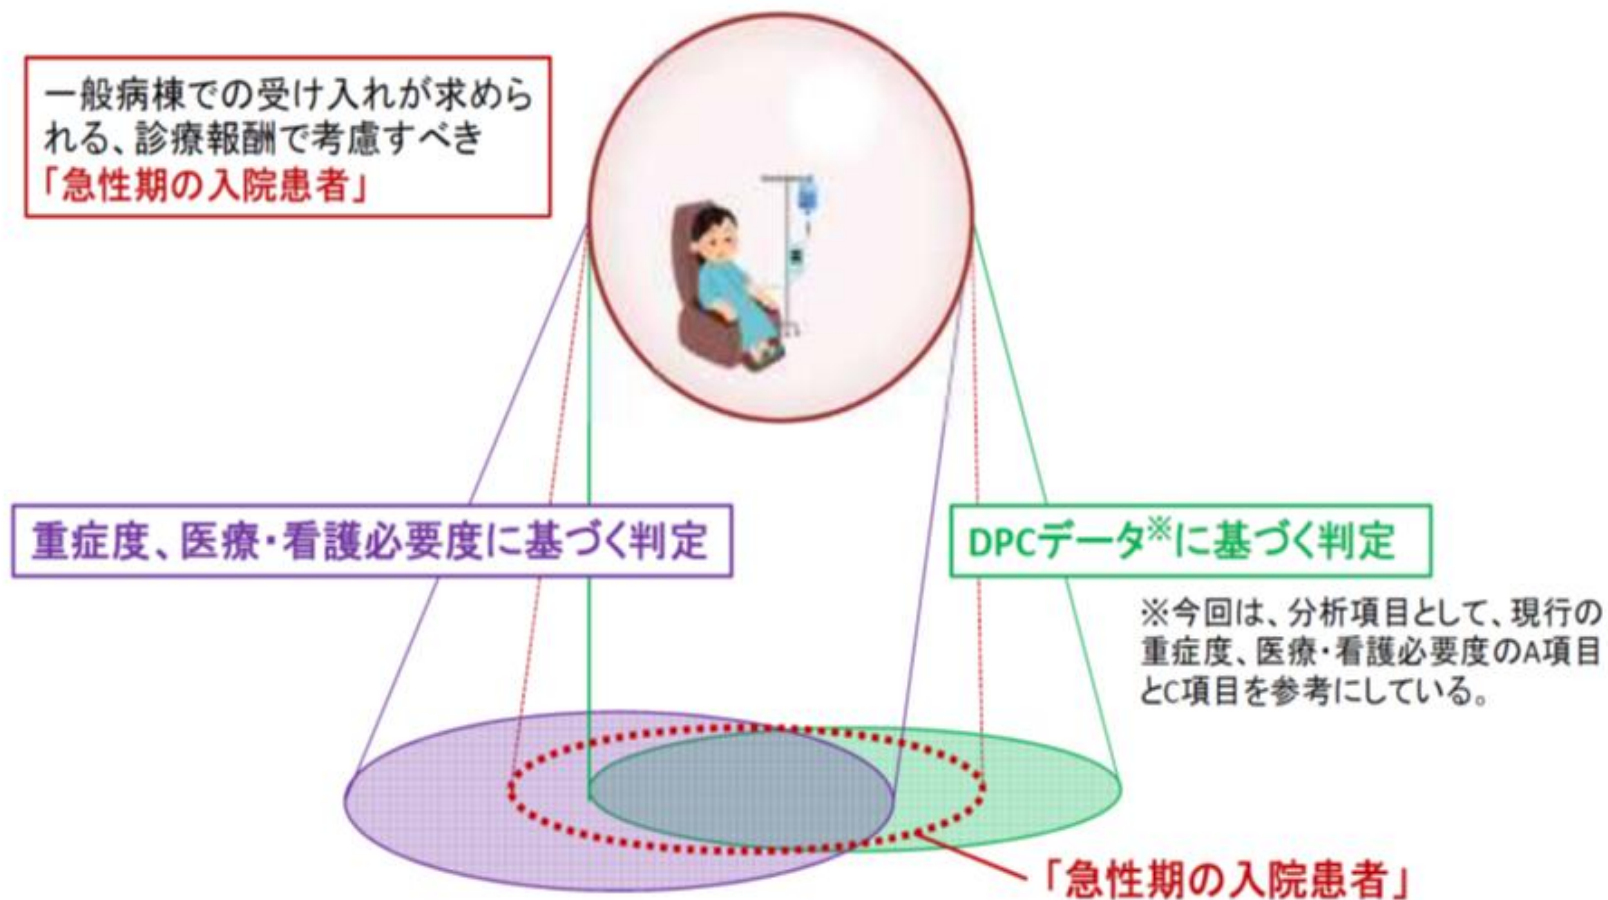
一般病棟での受け入れが求められる、診療報酬で考慮すべき
「急性期の入院患者」

重症度、医療・看護必要度に基づく判定

DPCデータ※に基づく判定

※今回は、分析項目として、現行の重症度、医療・看護必要度のA項目とC項目を参考にしている。

「急性期の入院患者」